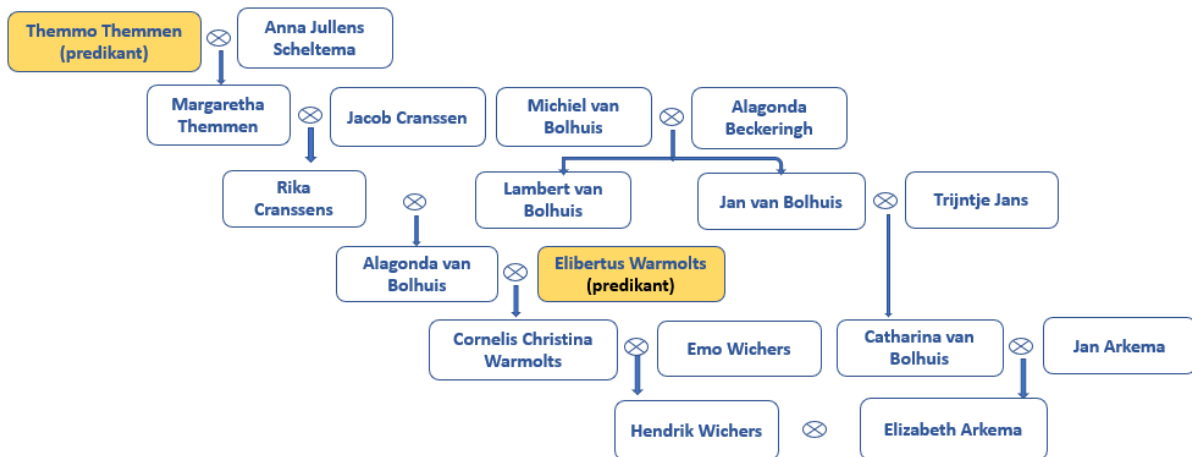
Themmo Themmen (predikant) ⊗ Anna Jullens Scheltema

Margaretha Themmen ⊗ Jacob Cranssen

Michiel van Bolhuis ⊗ Alagonda Beckeringh

Rika Cranssens ⊗ Lambert van Bolhuis

Jan van Bolhuis ⊗ Trijntje Jans

Alagonda van Bolhuis ⊗ Elibertus Warmolts (predikant)

Cornelis Christina Warmolts ⊗ Emo Wichers

Catharina van Bolhuis ⊗ Jan Arkema

Hendrik Wichers ⊗ Elizabeth Arkema